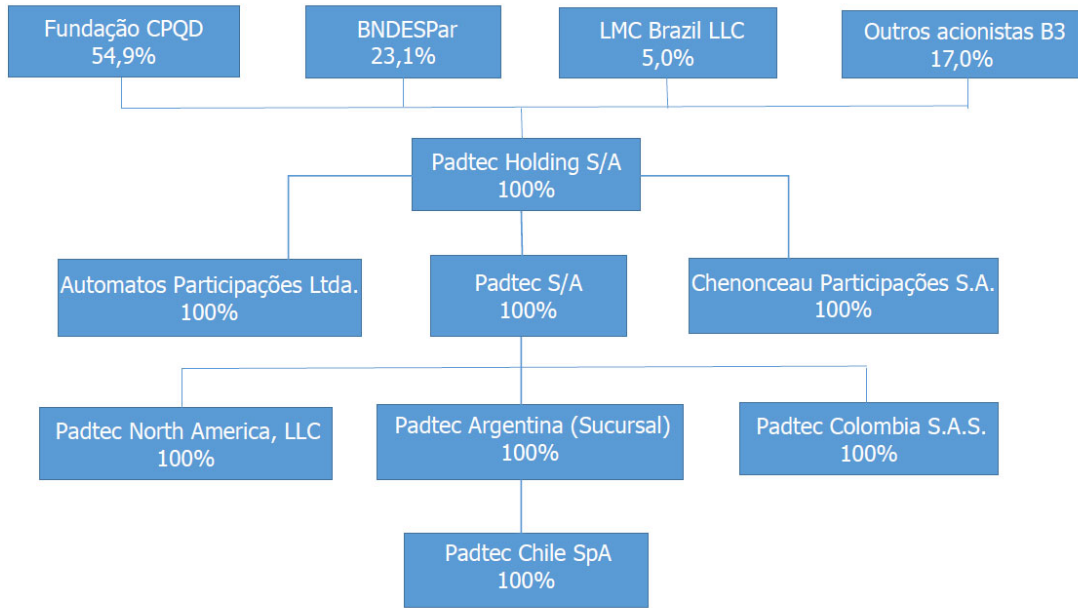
Fundação CPQD
54,9%

BNDESPar
23,1%

LMC Brazil LLC
5,0%

Outros acionistas B3
17,0%

Padtec Holding S/A
100%

Automatos Participações Ltda.
100%

Padtec S/A
100%

Chenonceau Participações S.A.
100%

Padtec North America, LLC
100%

Padtec Argentina (Sucursal)
100%

Padtec Colombia S.A.S.
100%

Padtec Chile SpA
100%